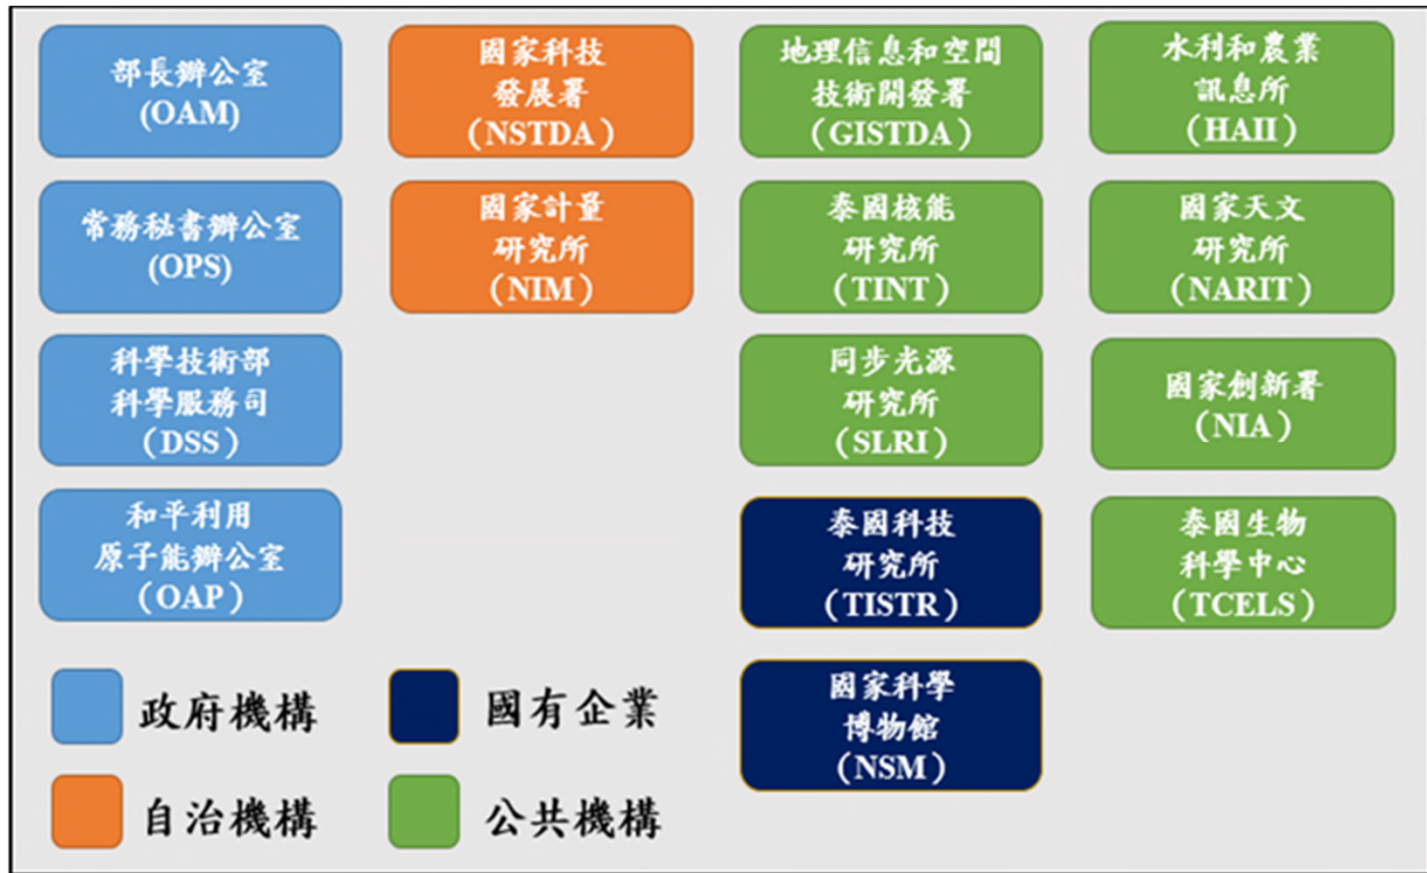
部長辦公室
(OAM)

常務秘書辦公室
(OPS)

科學技術部
科學服務司
(DSS)

和平利用
原子能辦公室
(OAP)

國家科技
發展署
(NSTDA)

國家計量
研究所
(NIM)

地理信息和空間
技術開發署
(GISTDA)

泰國核能
研究所
(TINT)

同步光源
研究所
(SLRI)

泰國科技
研究所
(TISTR)

國家科學
博物館
(NSM)

水利和農業
訊息所
(HAII)

國家天文
研究所
(NARIT)

國家創新署
(NIA)

泰國生物
科學中心
(TCELS)

政府機構

國有企業

自治機構

公共機構